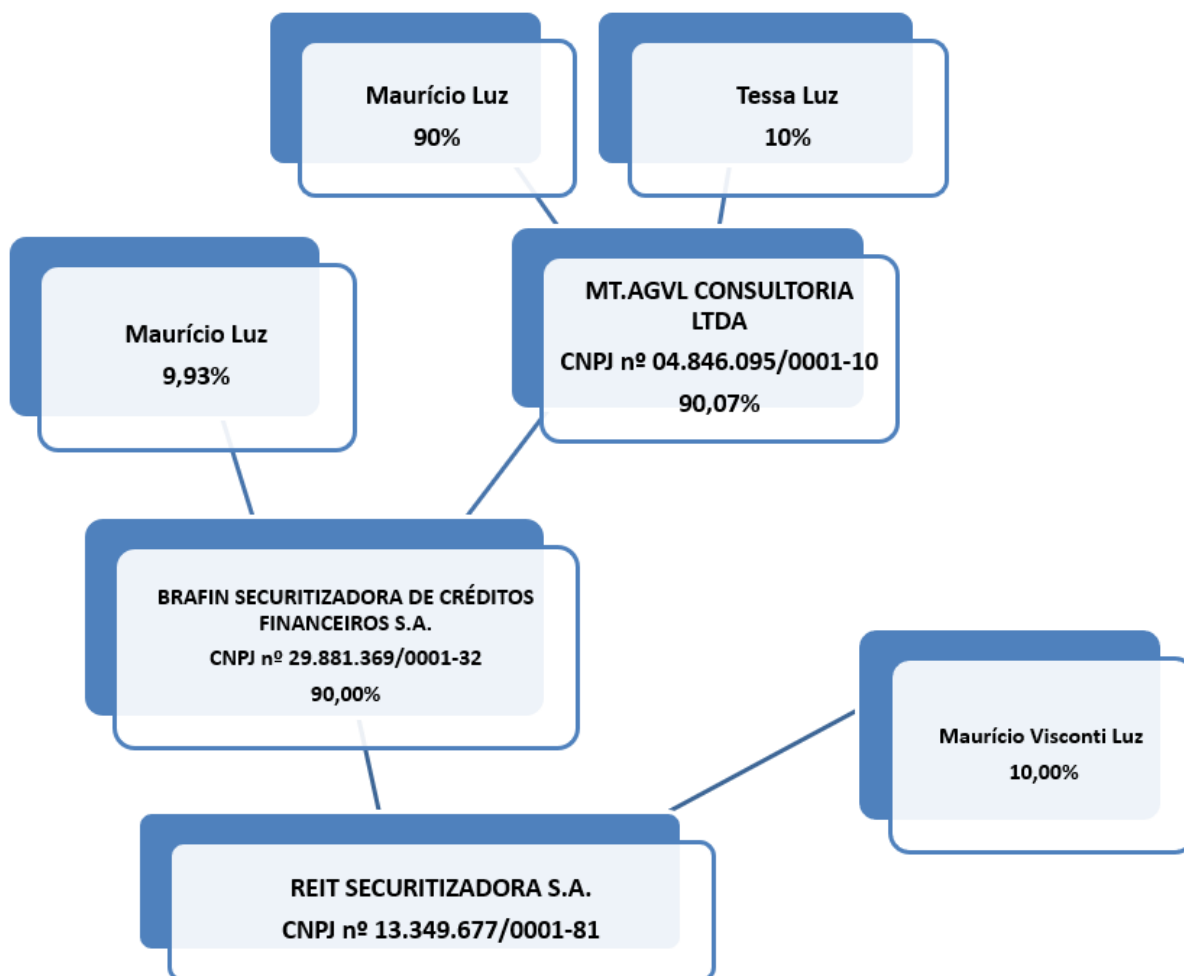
Maurício Luz
90%

Tessa Luz
10%

Maurício Luz
9,93%

MT.AGVL CONSULTORIA LTDA
CNPJ nº 04.846.095/0001-10
90,07%

BRAFIN SECURITIZADORA DE CRÉDITOS FINANCEIROS S.A.
CNPJ nº 29.881.369/0001-32
90,00%

Maurício Visconti Luz
10,00%

REIT SECURITIZADORA S.A.
CNPJ nº 13.349.677/0001-81